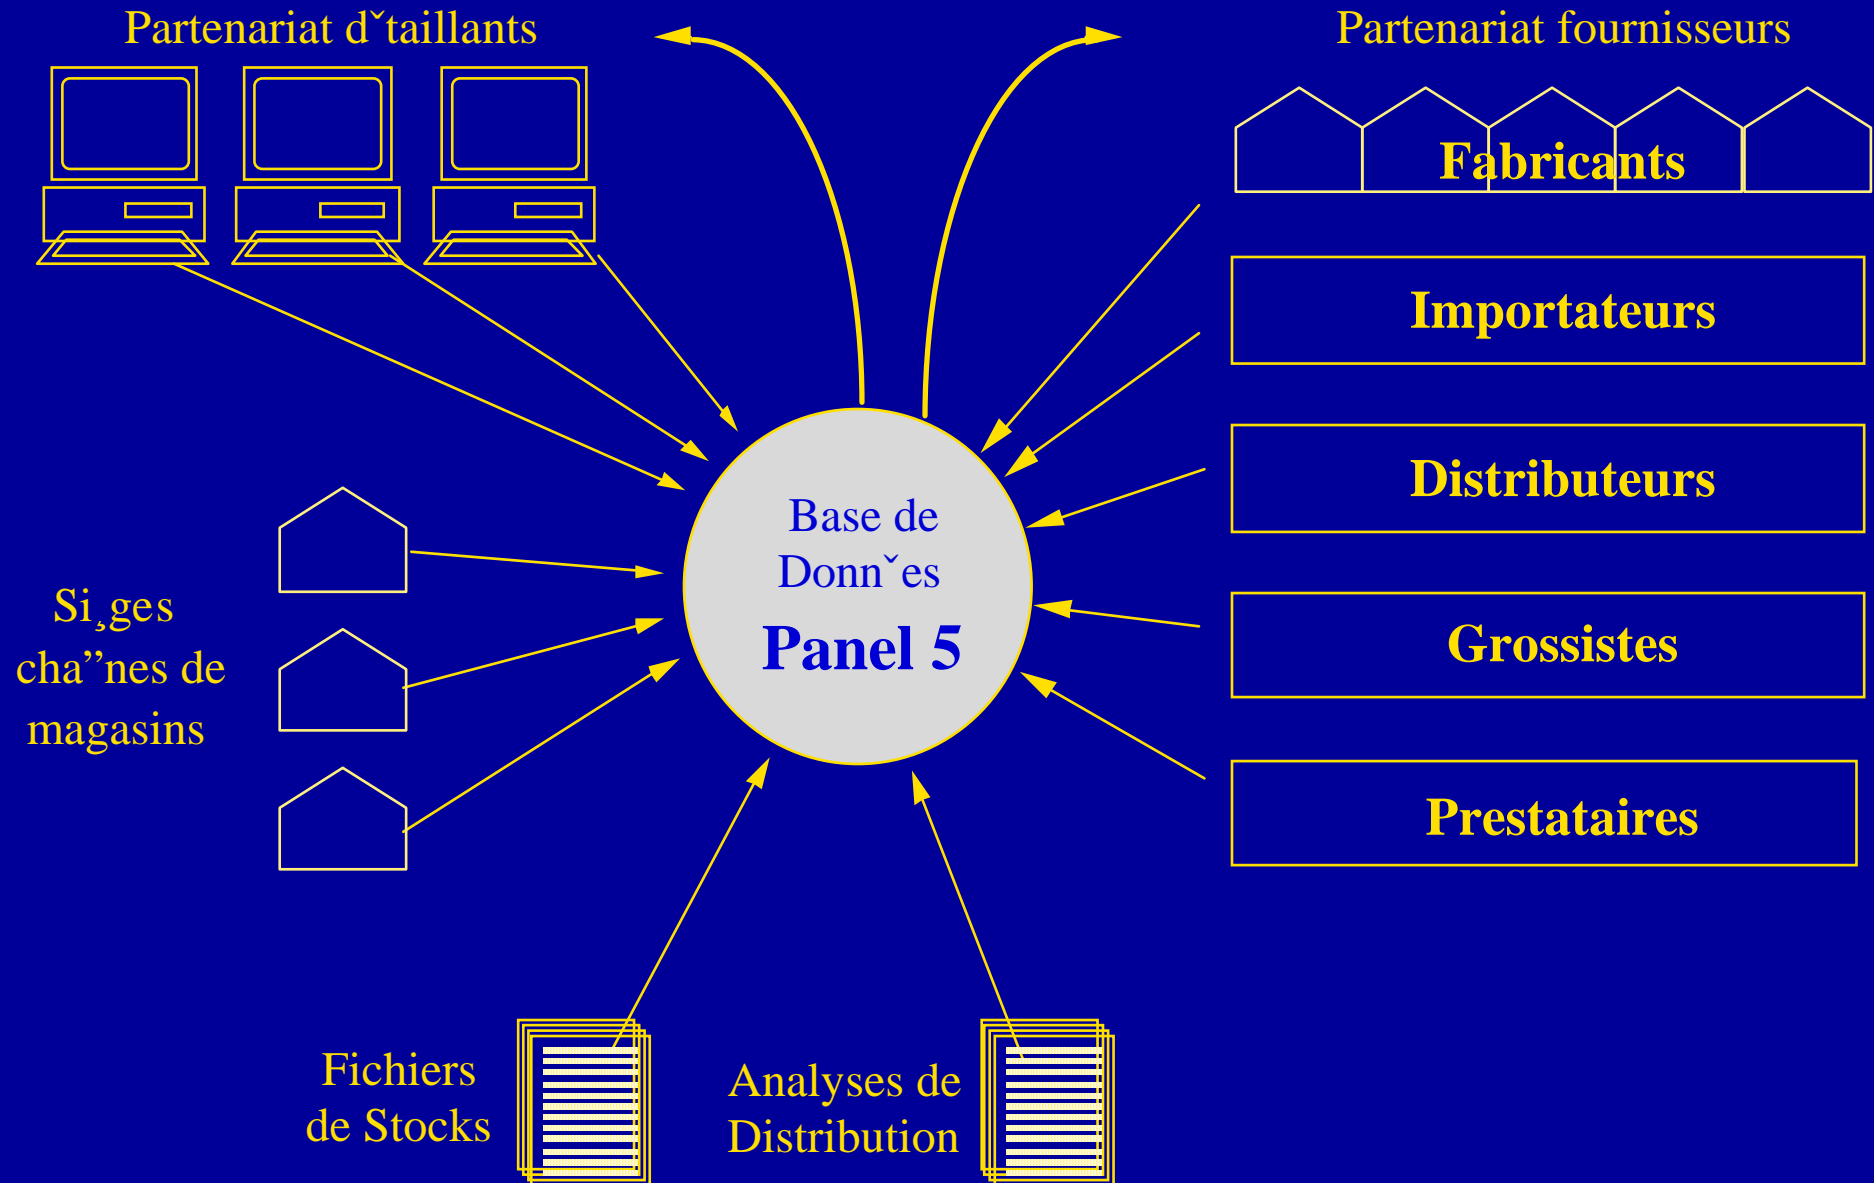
Partenariat dˇtaillants

Partenariat fournisseurs

Fabricants

Importateurs

Distributeurs

Grossistes

Prestataires

Base de Donnˇes

Panel 5

Si¸ges cha”nes de magasins

Fichiers de Stocks

Analyses de Distribution